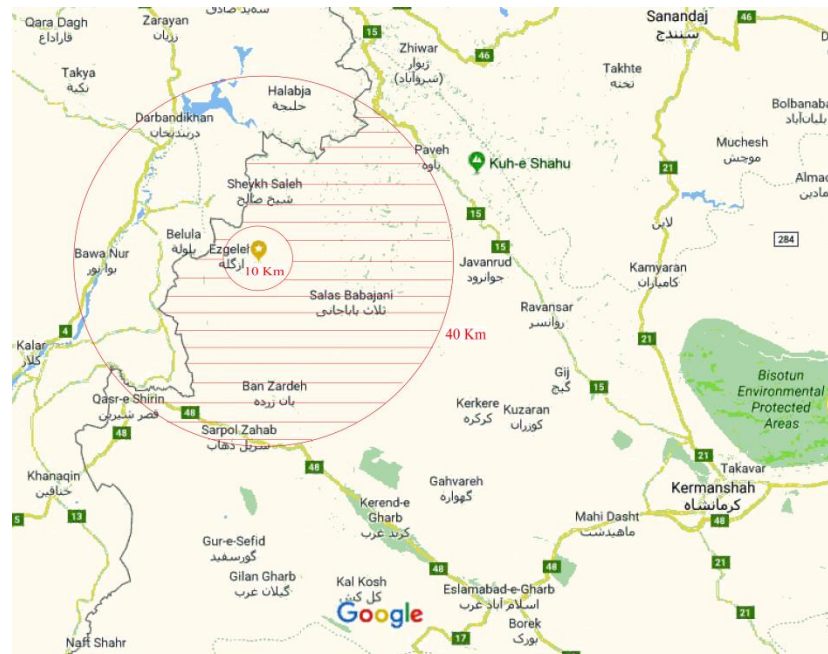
Qara Dagh
قاراداغ
Zarayan
زرايان
سعيد صادق
Takya
تكية
Darbandikhan
دربنديخان
Halabja
حلبجة
15
Zhiwar
ژیوار
(سروآباد)
46
Sanandaj
سنندج
46
Takhte
تخته
Bolbanaba
بلبان آباد
Muchesh
موچش
Paveh
پاوه
Kuh-e Shahu
Sheykh Saleh
شیخ صالح
15
21
Almad
مادین
لاین
Belula
بلولة
Ezgeleh
ازگله
10 Km
15
284
Bawa Nur
بوا نور
Javanrud
جوانرود
Kamyaran
کامیاران
Salas Babajani
ثلاث باباجانی
Ravansar
روانسر
4
40 Km
21
Kalar
كلار
Gij
گیج
15
Bisotun
Environmental
Protected
Areas
Ban Zardeh
بان زرده
Qasr-e Shirin
قصر شیرین
48
48
Kerkere
کرکره
Kuzaran
کوزران
Sarpol Zahab
سرپل ذهاب
21
48
Takavar
Khanaqin
خانقين
Gahvareh
گهواره
Kermanshah
کرمانشاه
5
13
Kerend-e Gharb
کرند غرب
Mahi Dasht
ماهیدشت
Gur-e-Sefid
گورسفید
48
Gilan Gharb
گیلان غرب
Kal Kosh
کل کش
Eslamabad-e-Gharb
اسلام آباد غرب
21
Google
Borek
بورک
Naft Shahr
17